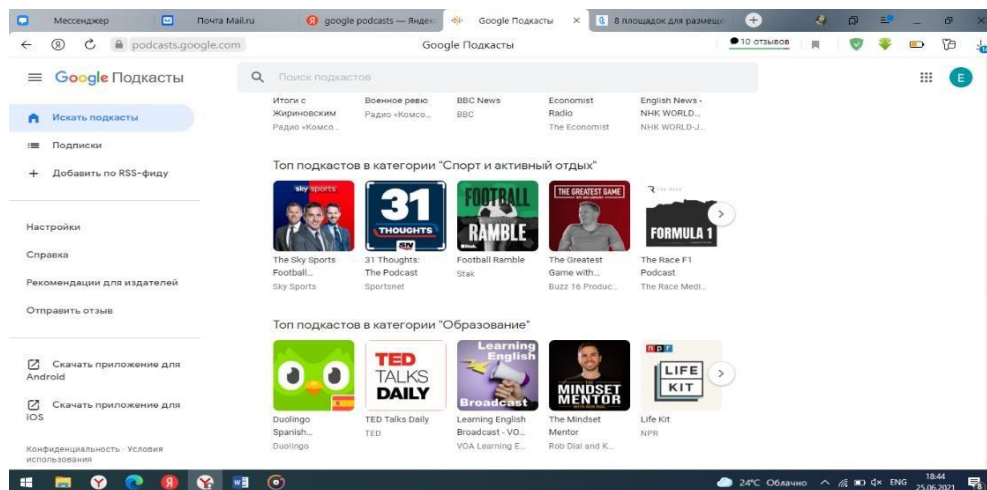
Мессенджер
Почта Mail.ru
google podcasts — Яндекс
Google Подкасты
8 площадок для размещ

podcasts.google.com
Google Подкасты
10 отзывов

Google Подкасты
Поиск подкастов
E

Искать подкасты
Подписки
Добавить по RSS-фиду

Настройки
Справка
Рекомендации для издателей
Отправить отзыв

Скачать приложение для Android
Скачать приложение для iOS

Конфиденциальность · Условия использования

Итоги с Жириновским
Радио «Комсо...
Военное ревю
Радио «Комсо...
BBC News
BBC
Economist Radio
The Economist
English News - NHK WORLD...
NHK WORLD-J...

Топ подкастов в категории "Спорт и активный отдых"

sky sports
The Sky Sports Football...
Sky Sports

31 THOUGHTS
31 Thoughts: The Podcast
Sportsnet

FOOTBALL RAMBLE
Football Ramble
Stak

THE GREATEST GAME
The Greatest Game with...
Buzz 16 Produc...

FORMULA 1
The Race F1 Podcast
The Race Medi...

Топ подкастов в категории "Образование"

Duolingo Spanish...
Duolingo

TED TALKS DAILY
TED Talks Daily
TED

Learning English Broadcast
Learning English Broadcast - VO...
VOA Learning E...

MINDSET MENTOR
The Mindset Mentor
Rob Dial and K...

npr LIFE KIT
Life Kit
NPR

24°C Облачно
ENG
18:44
25.06.2021